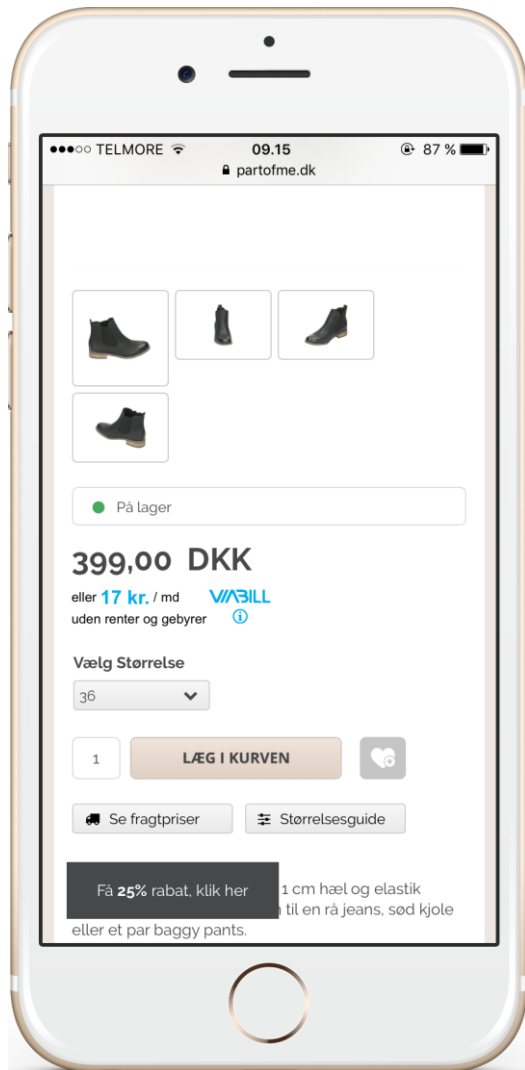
●●●○○ TELMORE 09.15 87 %
partofme.dk

På lager

399,00 DKK

eller 17 kr. / md VIABILL
uden renter og gebyrer

Vælg Størrelse
36

1
LÆG I KURVEN

Se fragtpriser
Størrelsesguide

Få 25% rabat, klik her
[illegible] 1 cm hæl og elastik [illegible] til en rå jeans, sød kjole eller et par baggy pants.